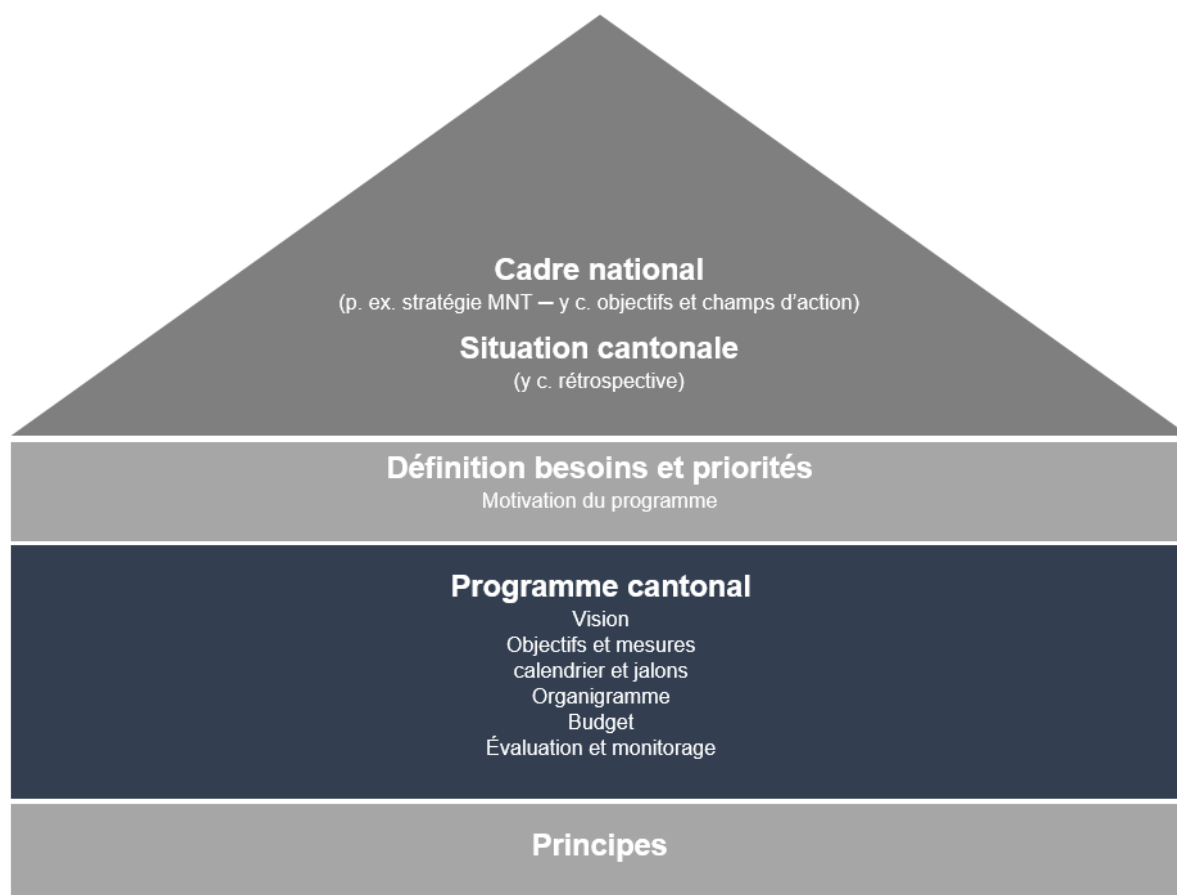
Cadre national
(p. ex. stratégie MNT – y c. objectifs et champs d'action)

Situation cantonale
(y c. rétrospective)

Définition besoins et priorités
Motivation du programme

Programme cantonal
Vision
Objectifs et mesures
calendrier et jalons
Organigramme
Budget
Évaluation et monitorage

Principes